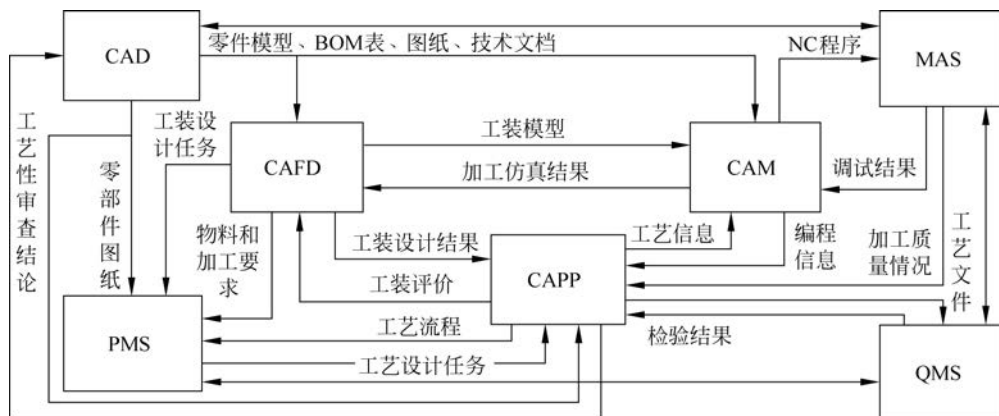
CAD

零件模型、BOM表、图纸、技术文档

NC程序

MAS

工艺性审查结论

零部件图纸

工装设计任务

CAFD

工装模型

加工仿真结果

CAM

调试结果

物料和加工要求

工装设计结果

工艺信息

编程信息

加工质量情况

工艺文件

工装评价

CAPP

PMS

工艺流程

检验结果

工艺设计任务

QMS